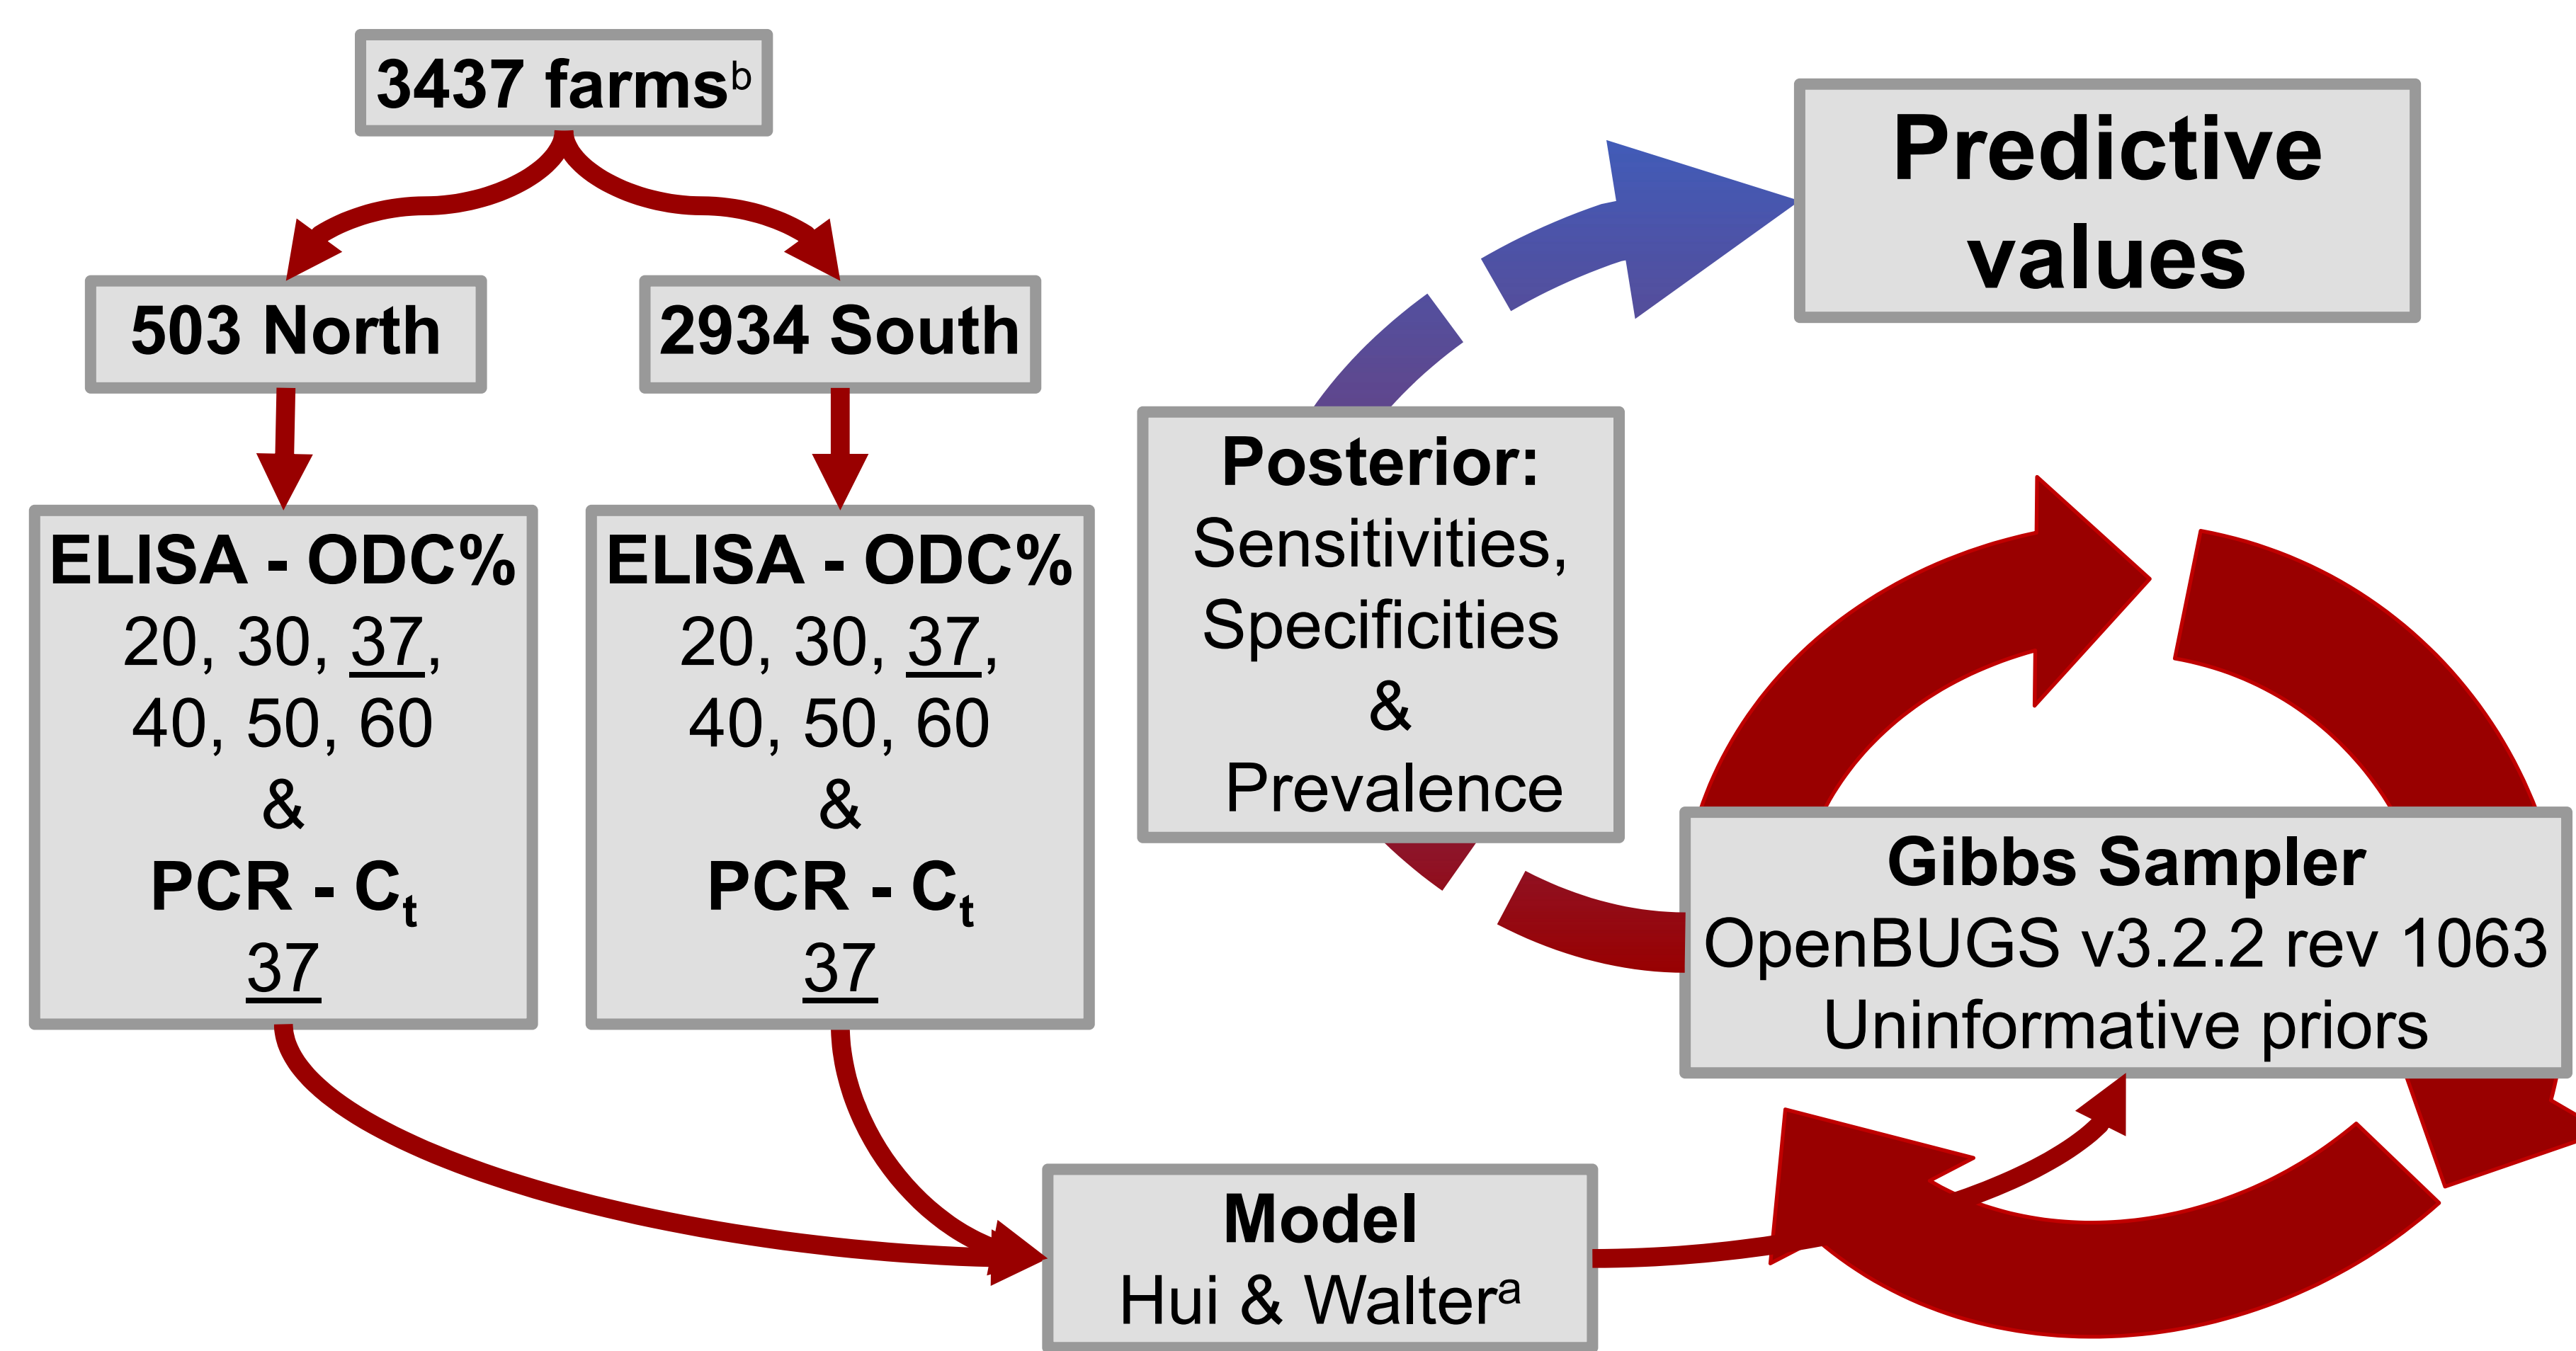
3437 farms$^b$

503 North

2934 South

ELISA - ODC%
20, 30, 37,
40, 50, 60
&
PCR - $C_t$
37

ELISA - ODC%
20, 30, 37,
40, 50, 60
&
PCR - $C_t$
37

Predictive values

Posterior:
Sensitivities,
Specificities
&
Prevalence

Gibbs Sampler
OpenBUGS v3.2.2 rev 1063
Uninformative priors

Model
Hui & Walter$^a$